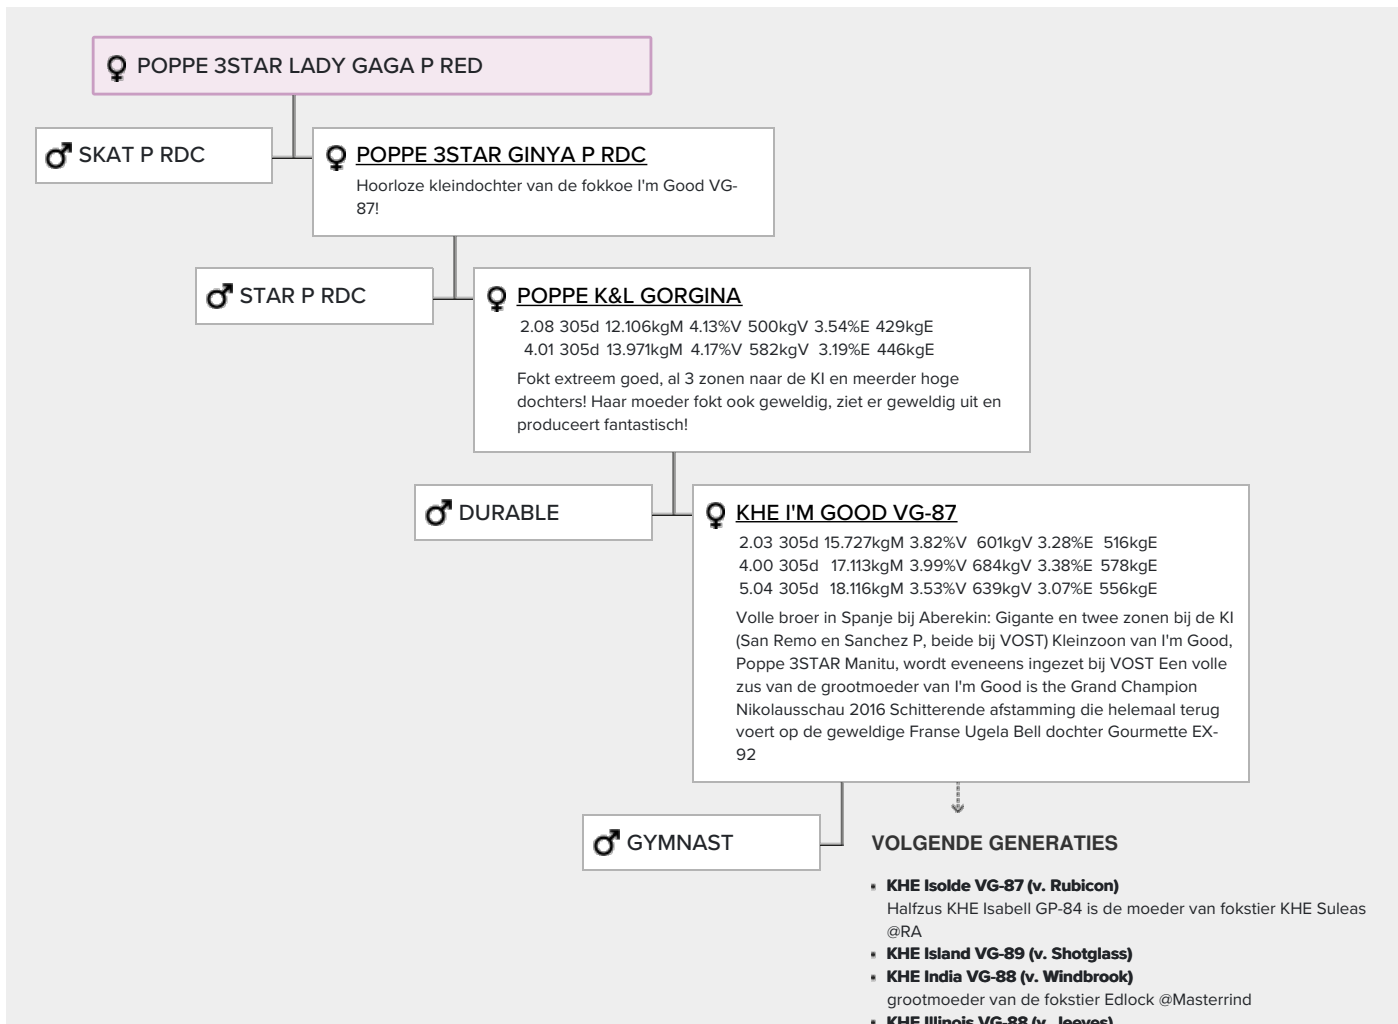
POPPE 3STAR LADY GAGA P RED

SKAT P RDC

POPPE 3STAR GINYA P RDC
Hoorloze kleindochter van de fokkoe I'm Good VG-87!

STAR P RDC

POPPE K&L GORGINA
2.08 305d 12.106kgM 4.13%V 500kgV 3.54%E 429kgE
4.01 305d 13.971kgM 4.17%V 582kgV 3.19%E 446kgE
Fokt extreem goed, al 3 zonen naar de KI en meerder hoge dochters! Haar moeder fokt ook geweldig, ziet er geweldig uit en produceert fantastisch!

DURABLE

KHE I'M GOOD VG-87
2.03 305d 15.727kgM 3.82%V 601kgV 3.28%E 516kgE
4.00 305d 17.113kgM 3.99%V 684kgV 3.38%E 578kgE
5.04 305d 18.116kgM 3.53%V 639kgV 3.07%E 556kgE
Volle broer in Spanje bij Aberekin: Gigante en twee zonen bij de KI (San Remo en Sanchez P, beide bij VOST) Kleinzoon van I'm Good, Poppe 3STAR Manitu, wordt eveneens ingezet bij VOST Een volle zus van de grootmoeder van I'm Good is the Grand Champion Nikolausschau 2016 Schitterende afstamming die helemaal terug voert op de geweldige Franse Ugela Bell dochter Gourmette EX-92

GYMNAST

VOLGENDE GENERATIES

- KHE Isolde VG-87 (v. Rubicon)
Halfzus KHE Isabell GP-84 is de moeder van fokstier KHE Suleas @RA
- KHE Island VG-89 (v. Shotglass)
- KHE India VG-88 (v. Windbrook)
grootmoeder van de fokstier Edlock @Masterrind
- KHE Illinois VG-88 (v. Jeeves)